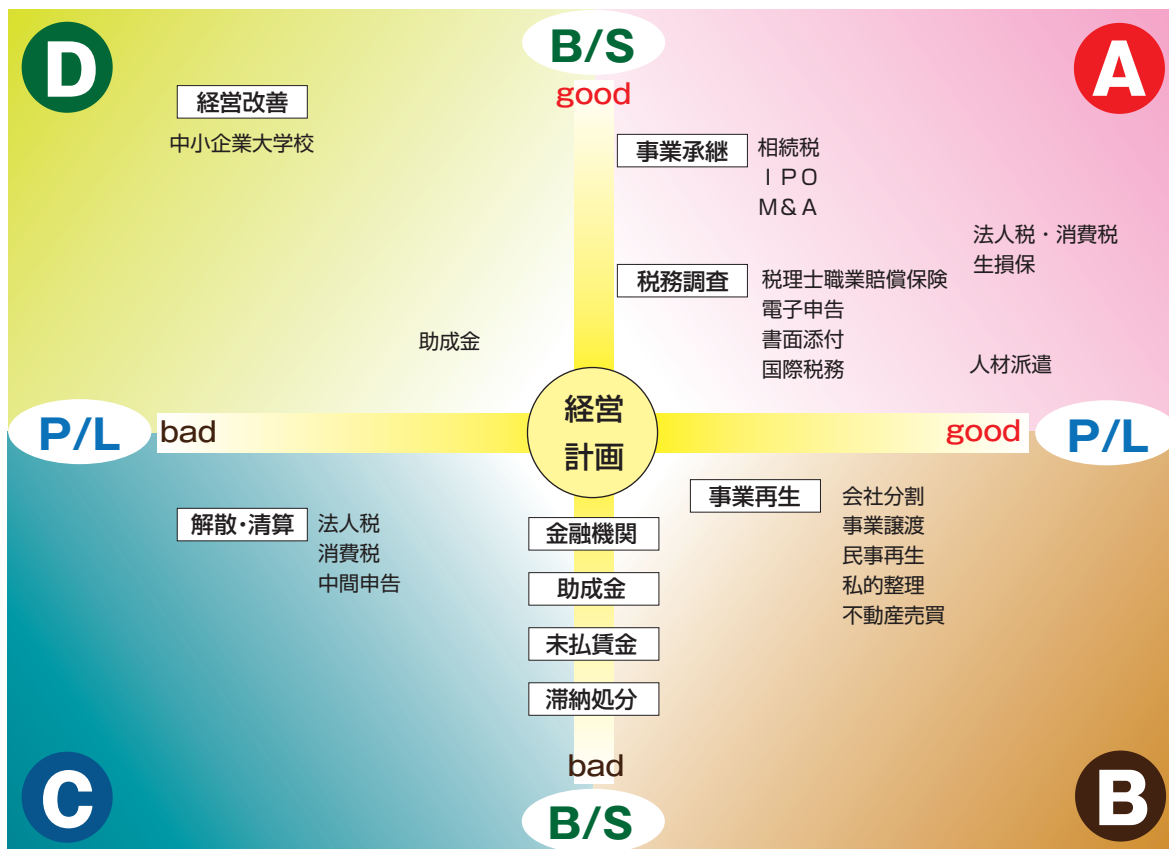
D

B/S
good

A

経営改善
中小企業大学校

事業承継
相続税
ＩＰＯ
Ｍ＆Ａ

法人税・消費税
生損保

税務調査
税理士職業賠償保険
電子申告
書面添付
国際税務

助成金

人材派遣

P/L
bad

経営
計画

good
P/L

解散・清算
法人税
消費税
中間申告

事業再生
会社分割
事業譲渡
民事再生
私的整理
不動産売買

金融機関
助成金
未払賃金
滞納処分

bad
B/S

C

B